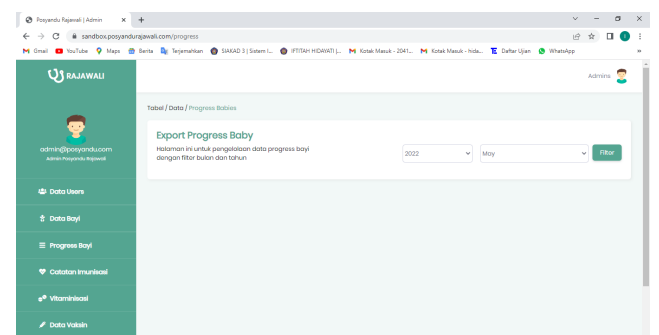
Posyandu Rajawali | Admin ×

sandbox.posyandurajawali.com/progress

Gmail YouTube Maps Berita Terjemahkan SIAKAD 3 | Sistem I... IFTITAH HIDAYATI |... Kotak Masuk - 2041... Kotak Masuk - hida... Daftar Ujian WhatsApp

RAJAWALI

Admins

admin@posyandu.com
Admin Posyandu Rajawali

Data Users

Data Bayi

Progress Bayi

Catatan Imunisasi

Vitaminisasi

Data Vaksin

Tabel / Data / Progress Babies

Export Progress Baby

Halaman ini untuk pengelolaan data progress bayi dengan filter bulan dan tahun

2022

May

Filter